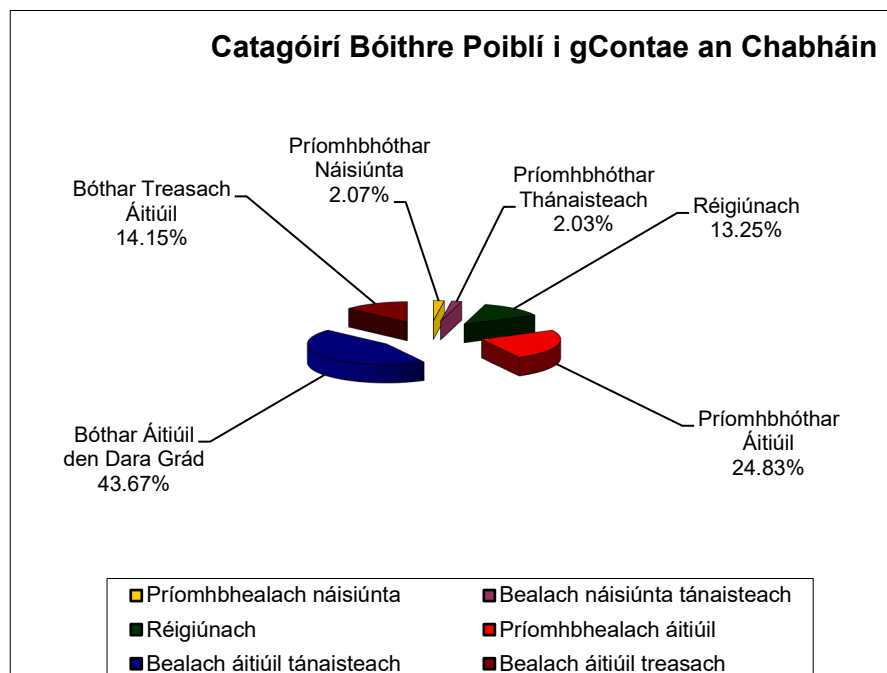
Catagóirí Bóithre Poiblí i gContae an Chabháin

Príomhbhóthar Náisiúnta 2.07%

Príomhbhóthar Thánaisteach 2.03%

Réigiúnach 13.25%

Bóthar Treasach Áitiúil 14.15%

Príomhbhóthar Áitiúil 24.83%

Bóthar Áitiúil den Dara Grád 43.67%

Príomhbhealach náisiúnta
Bealach náisiúnta tánaisteach
Réigiúnach
Príomhbhealach áitiúil
Bealach áitiúil tánaisteach
Bealach áitiúil treasach